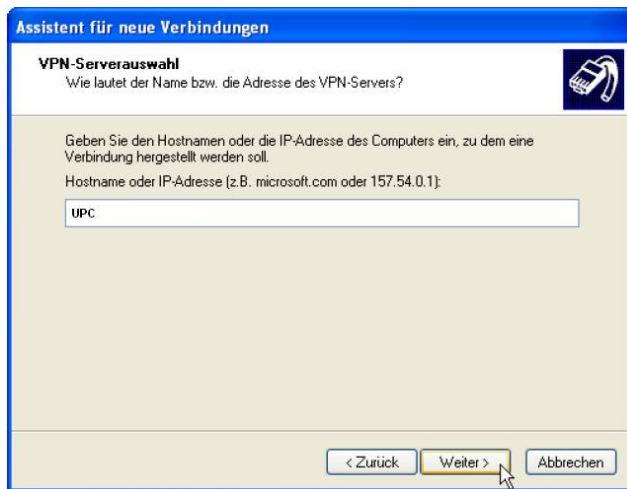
Assistent für neue Verbindungen

VPN-Serverauswahl
Wie lautet der Name bzw. die Adresse des VPN-Servers?

Geben Sie den Hostnamen oder die IP-Adresse des Computers ein, zu dem eine Verbindung hergestellt werden soll.

Hostname oder IP-Adresse (z.B. microsoft.com oder 157.54.0.1):

UPC

< Zurück
Weiter >
Abbrechen